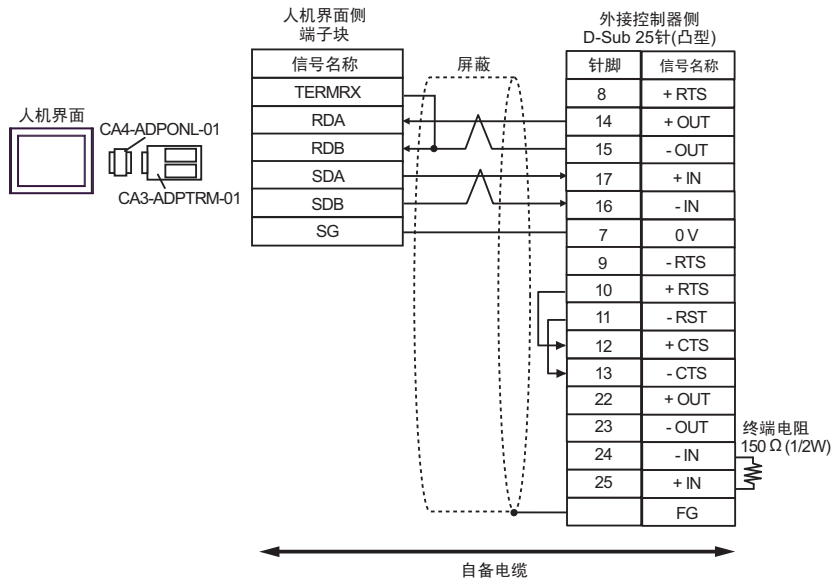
人机界面侧
端子块

| 信号名称 |
|---|
| TERMRX |
| RDA |
| RDB |
| SDA |
| SDB |
| SG |

人机界面
CA4-ADPONL-01
CA3-ADPTRM-01

屏蔽

外接控制器侧
D-Sub 25针(凸型)

| 针脚 | 信号名称 |
|---|---|
| 8 | + RTS |
| 14 | + OUT |
| 15 | - OUT |
| 17 | + IN |
| 16 | - IN |
| 7 | 0 V |
| 9 | - RTS |
| 10 | + RTS |
| 11 | - RST |
| 12 | + CTS |
| 13 | - CTS |
| 22 | + OUT |
| 23 | - OUT |
| 24 | - IN |
| 25 | + IN |
|  | FG |

终端电阻
150 Ω (1/2W)

自备电缆